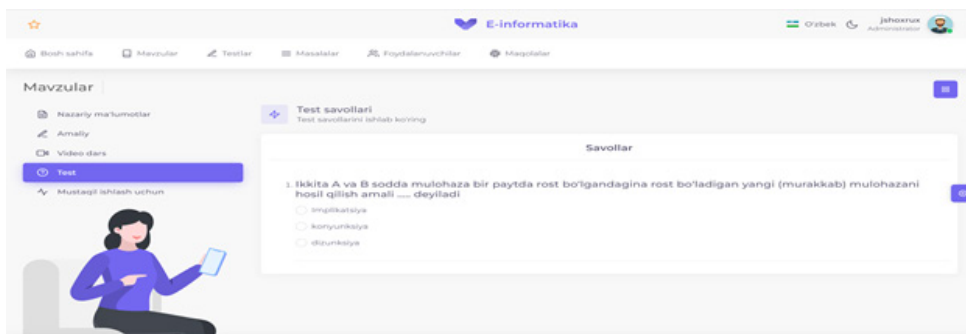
E-informatika

O'zbek

Jshoxrux
Administrator

Bosh sahifa
Mavzular
Testlar
Masalalar
Foydalanuvchilar
Maqolalar

Mavzular

Nazariy ma'lumotlar
Amaliy
Video dars
Test
Mustaqil ishlash uchun

Test savollari
Test savollarini ishlab ko'ring

Savollar

1. Ikkita A va B sodda mulohaza bir paytda rost bo'lgandagina rost bo'ladigan yangi (murakkab) mulohazani hosil qilish amali ..... deyiladi

Implikatsiya
konyunksiya
dizunksiya